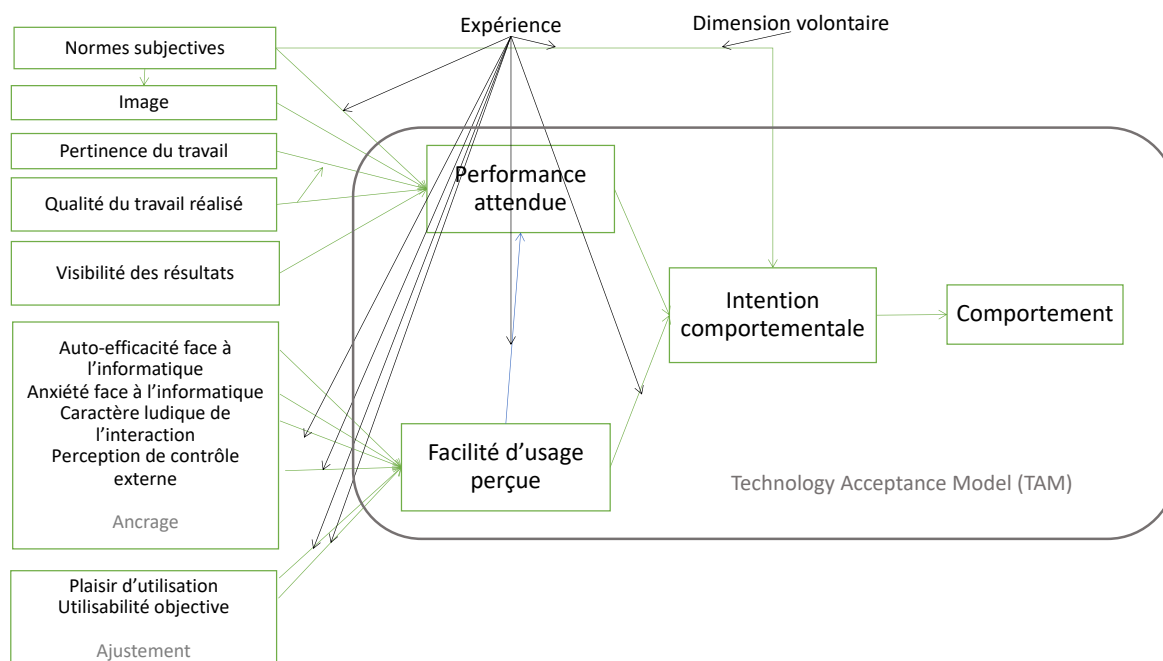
Expérience

Dimension volontaire

Normes subjectives

Image

Pertinence du travail

Qualité du travail réalisé

Visibilité des résultats

Auto-efficacité face à l'informatique
Anxiété face à l'informatique
Caractère ludique de l'interaction
Perception de contrôle externe

Ancrage

Plaisir d'utilisation
Utilisabilité objective

Ajustement

Performance attendue

Facilité d'usage perçue

Intention comportementale

Comportement

Technology Acceptance Model (TAM)